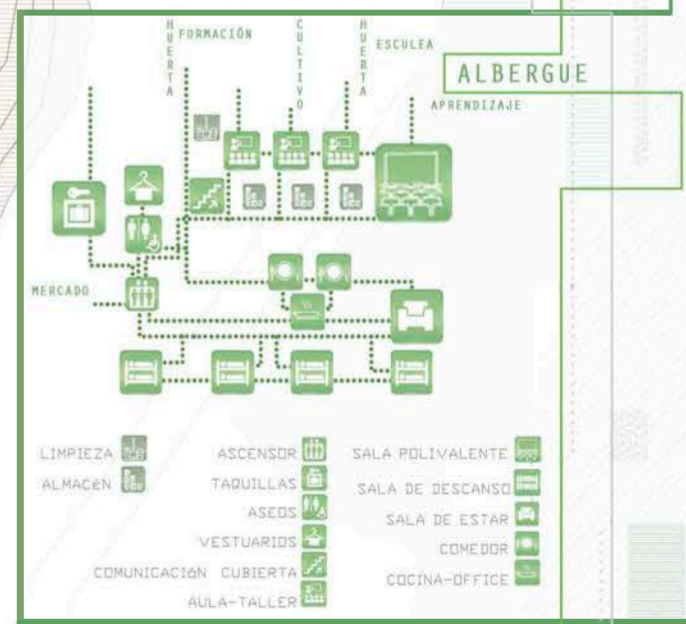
HUERTA
FORMACIÓN
CULTIVO
HUERTA
ESCULEA
ALBERGUE
APRENDIZAJE

MERCADO

LIMPIEZA
ALMACEN

ASCENSOR
TAQUILLAS
ASEOS
VESTUARIOS
COMUNICACIÓN CUBIERTA
AULA-TALLER

SALA POLIVALENTE
SALA DE DESCANSO
SALA DE ESTAR
COMEDOR
COCINA-OFFICE